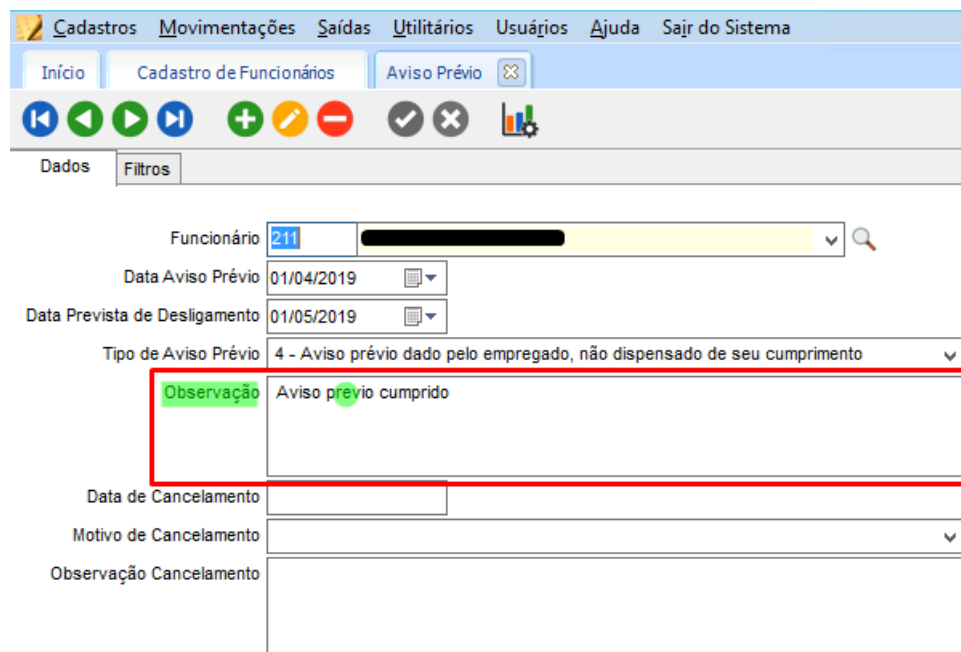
Cadastros Movimentações Saídas Utilitários Usuários Ajuda Sair do Sistema

Início | Cadastro de Funcionários | Aviso Prévio

Dados | Filtros

Funcionário 211 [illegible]

Data Aviso Prévio 01/04/2019

Data Prevista de Desligamento 01/05/2019

Tipo de Aviso Prévio 4 - Aviso prévio dado pelo empregado, não dispensado de seu cumprimento

Observação Aviso prévio cumprido

Data de Cancelamento

Motivo de Cancelamento

Observação Cancelamento